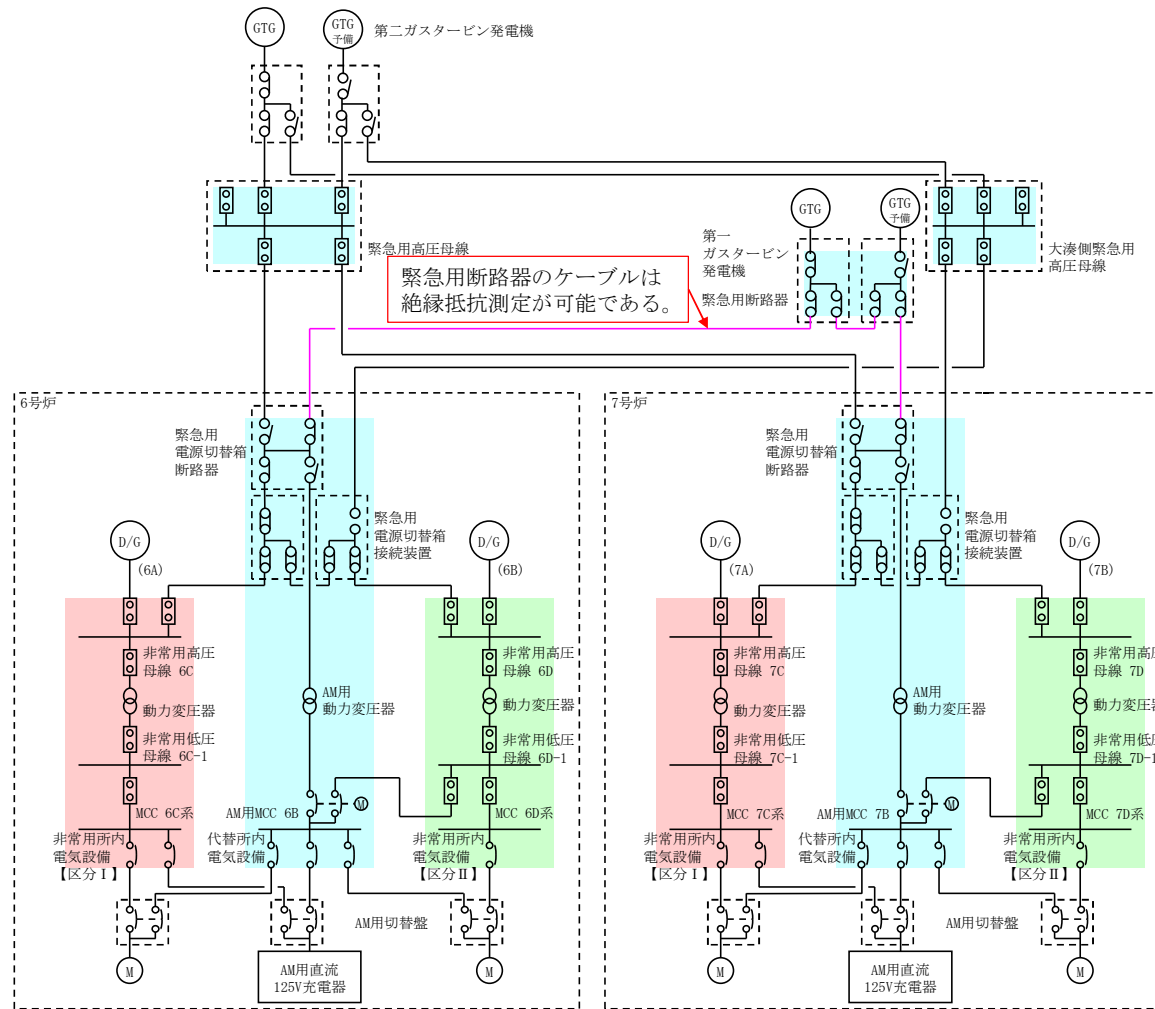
GTG
GTG 予備
第二ガスタービン発電機

緊急用高圧母線

GTG
GTG 予備
第一 ガスタービン 発電機
緊急用断路器

大湊側緊急用 高圧母線

緊急用断路器のケーブルは 絶縁抵抗測定が可能である。

6号炉

緊急用 電源切替箱 断路器

緊急用 電源切替箱 接続装置

D/G
(6A)
D/G
(6B)

非常用高圧 母線 6C
動力変圧器
非常用低圧 母線 6C-1
MCC 6C系
非常用所内 電気設備 【区分Ⅰ】

AM用 動力変圧器
AM用MCC 6B
M
代替所内 電気設備

非常用高圧 母線 6D
動力変圧器
非常用低圧 母線 6D-1
MCC 6D系
非常用所内 電気設備 【区分Ⅱ】

AM用切替盤
M
AM用直流 125V充電器
M

7号炉

緊急用 電源切替箱 断路器

緊急用 電源切替箱 接続装置

D/G
(7A)
D/G
(7B)

非常用高圧 母線 7C
動力変圧器
非常用低圧 母線 7C-1
MCC 7C系
非常用所内 電気設備 【区分Ⅰ】

AM用 動力変圧器
AM用MCC 7B
M
代替所内 電気設備

非常用高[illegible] 母線 7D
動力変圧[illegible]
非常用低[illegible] 母線 7D-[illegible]
MCC 7D系
非常用所内 電気設備 【区分Ⅱ】

AM用切替盤
M
AM用直流 125V充電器
M